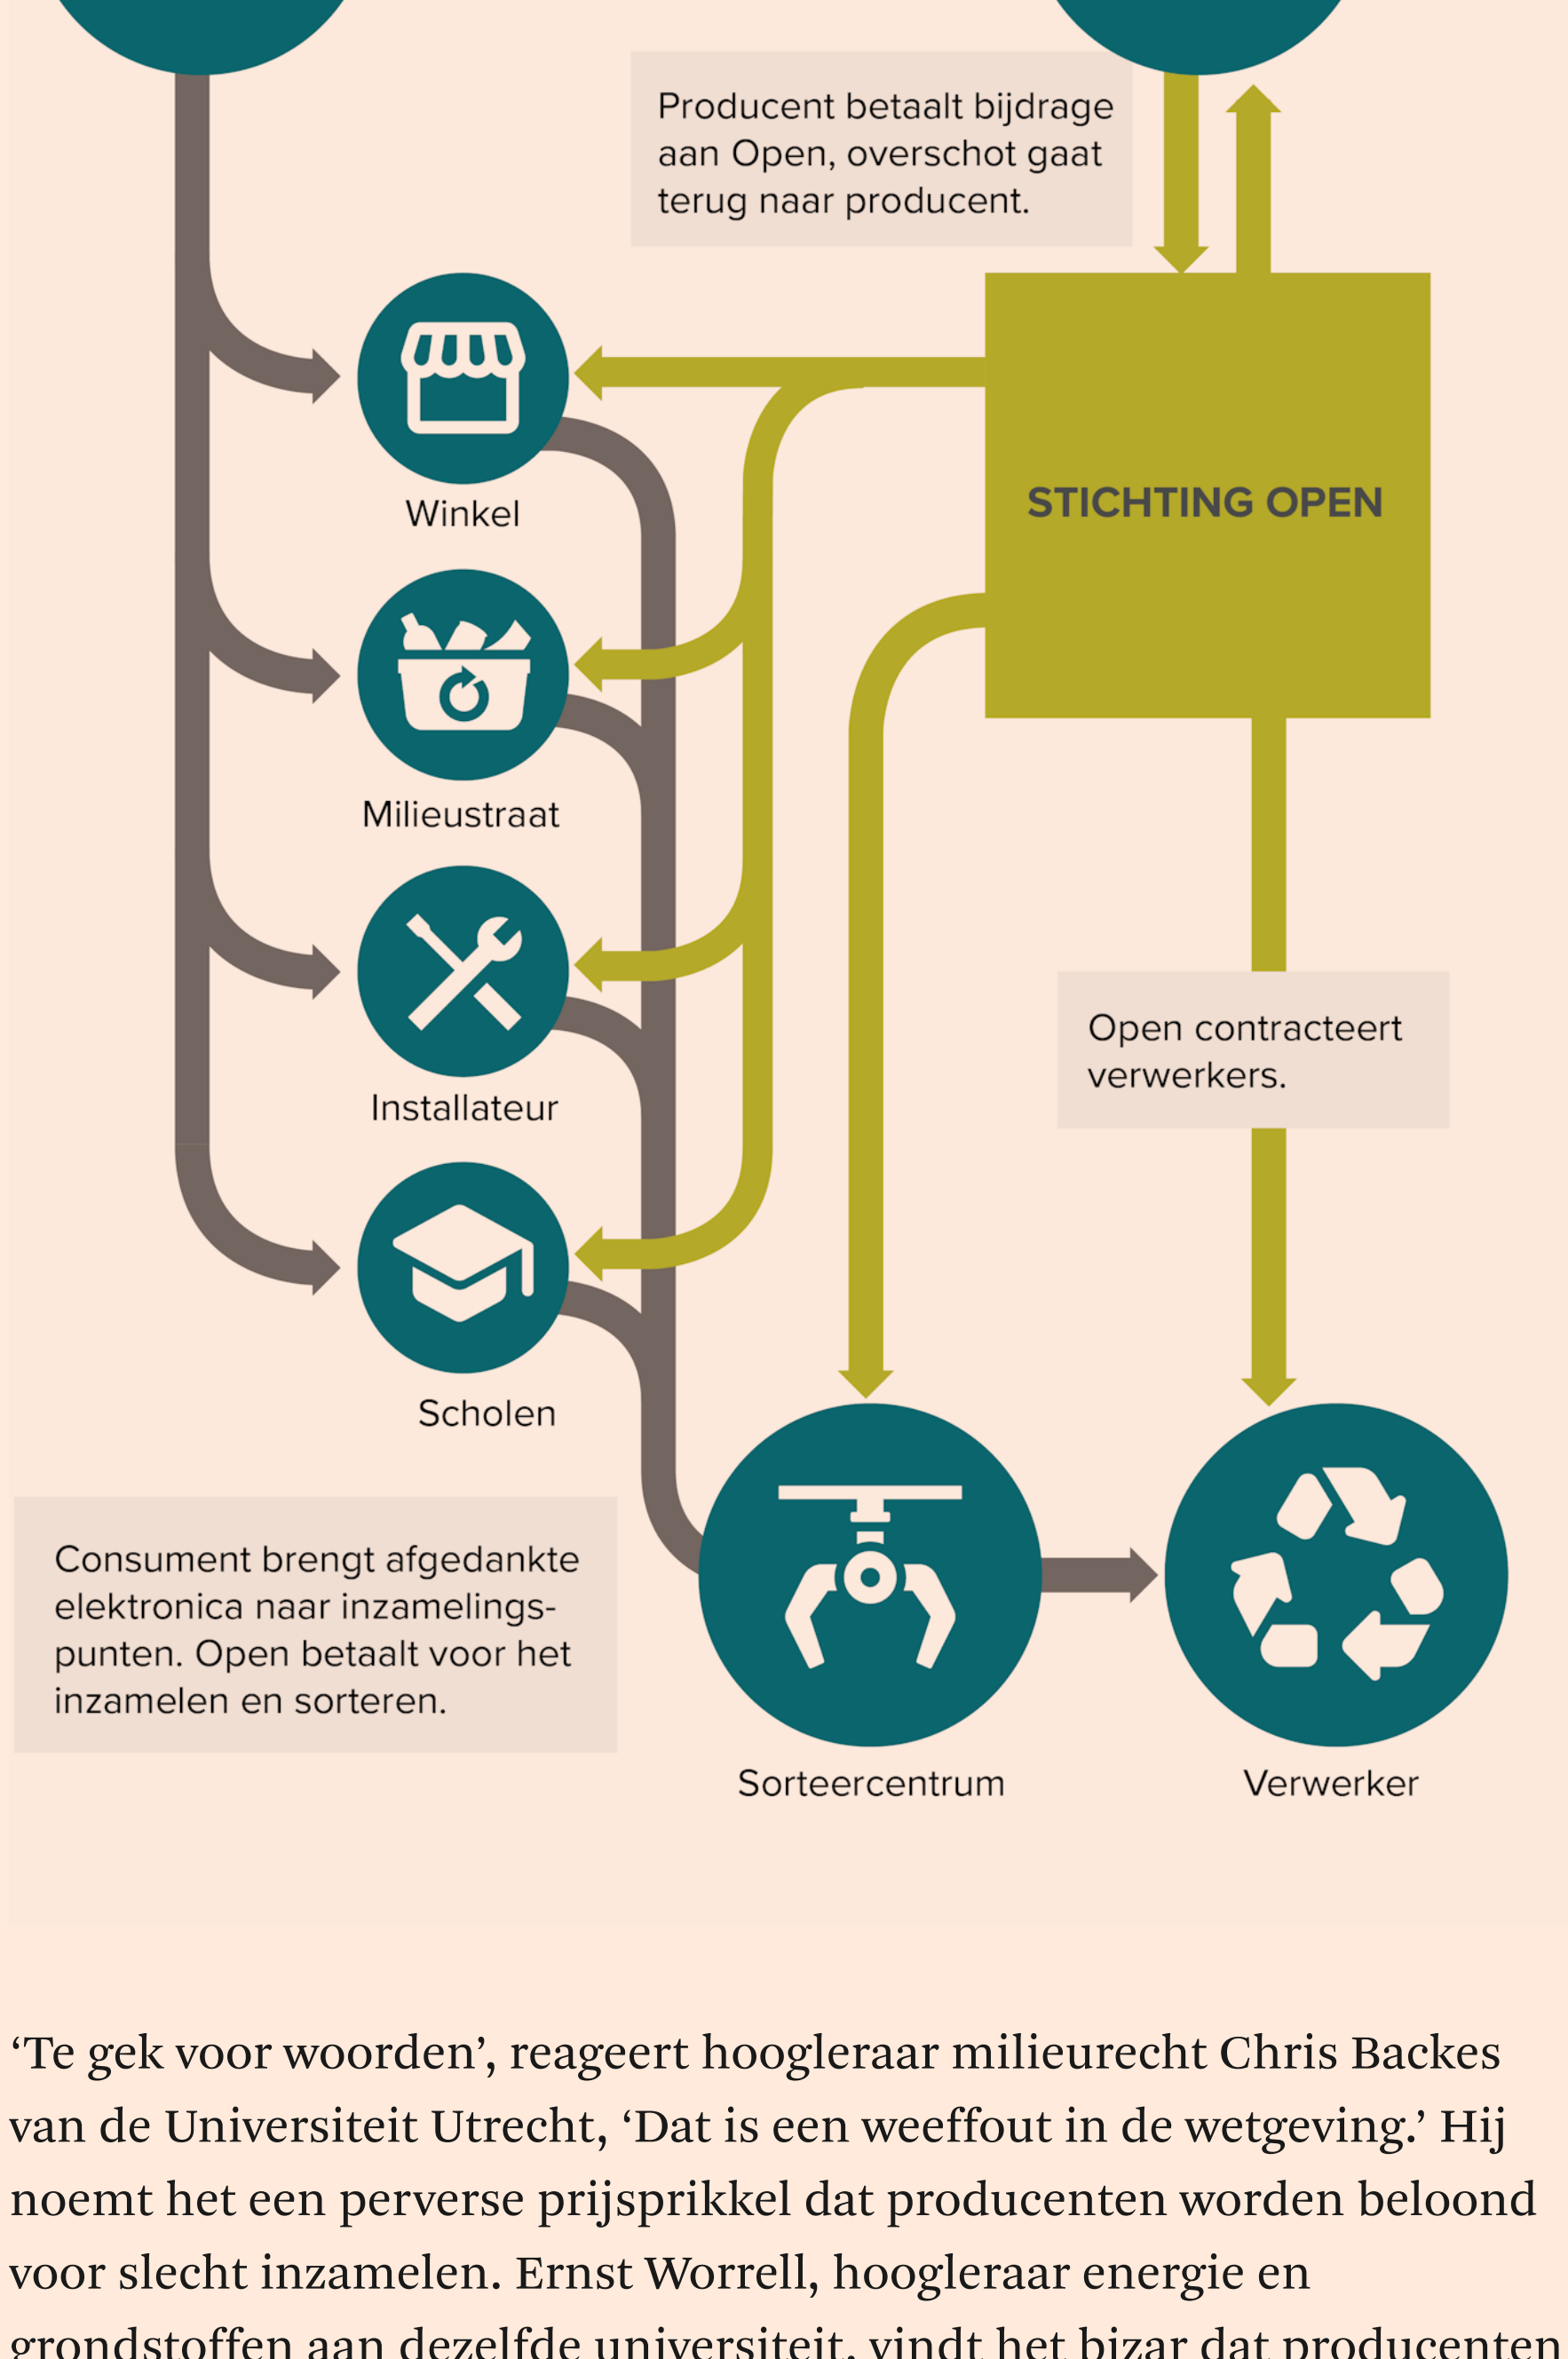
Producent betaalt bijdrage aan Open, overschot gaat terug naar producent.

Winkel

STICHTING OPEN

Milieustraat

Installateur

Open contracteert verwerkers.

Scholen

Consument brengt afgedankte elektronica naar inzamelingspunten. Open betaalt voor het inzamelen en sorteren.

Sorteercentrum

Verwerker

‘Te gek voor woorden’, reageert hoogleraar milieurecht Chris Backes van de Universiteit Utrecht, ‘Dat is een weeffout in de wetgeving.’ Hij noemt het een perverse prijsprikkel dat producenten worden beloond voor slecht inzamelen. Ernst Worrell, hoogleraar energie en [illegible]